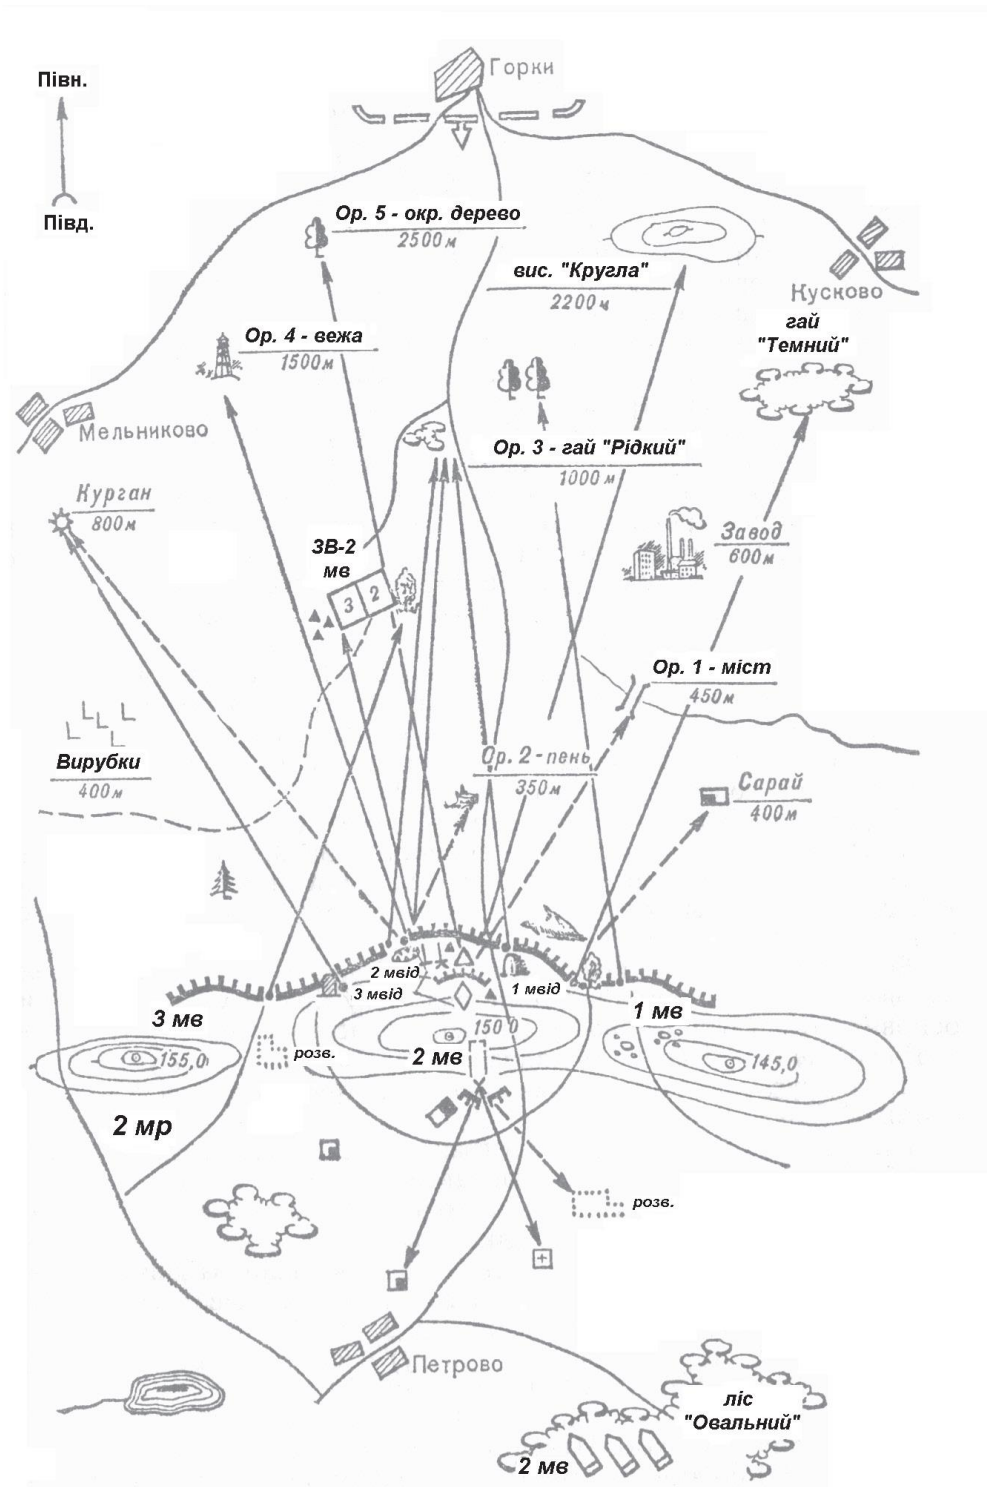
Півн.

Півд.

Горки

Ор. 5 - окр. дерево
2500м

вис. "Кругла"
2200м

Кусково

гай "Темний"

Ор. 4 - вежа
1500м

Мельниково

Ор. 3 - гай "Рідкий"
1000м

Курган
800м

Завод
600м

ЗВ-2 мв

3 2

Ор. 1 - міст
450м

Вирубки
400м

Ор. 2 - пень
350м

Сарай
400м

2 мвід
3 мвід
1 мвід

3 мв

1 мв

150,0

155,0

розв.

2 мв

145,0

2 мр

розв.

Петрово

ліс "Овальний"

2 мв